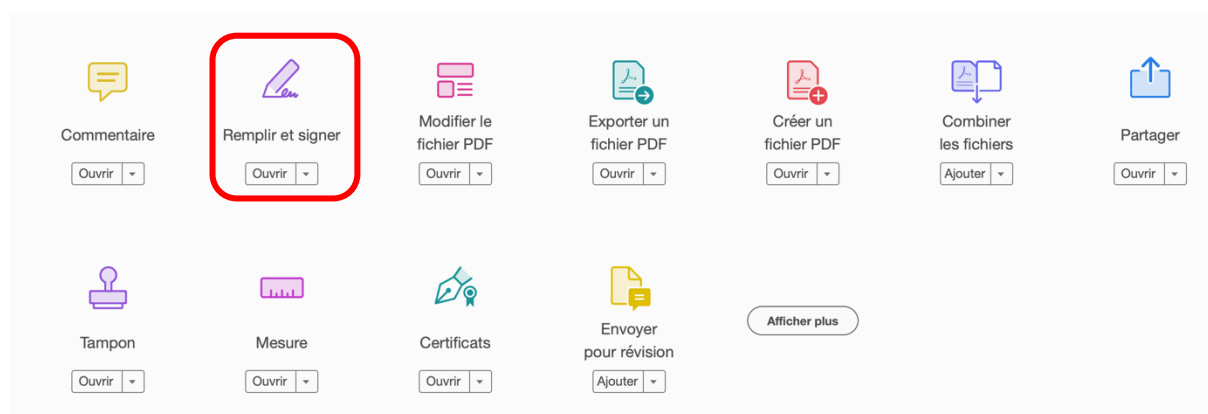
Commentaire
Ouvrir

Remplir et signer
Ouvrir

Modifier le fichier PDF
Ouvrir

Exporter un fichier PDF
Ouvrir

Créer un fichier PDF
Ouvrir

Combiner les fichiers
Ajouter

Partager
Ouvrir

Tampon
Ouvrir

Mesure
Ouvrir

Certificats
Ouvrir

Envoyer pour révision
Ajouter

Afficher plus